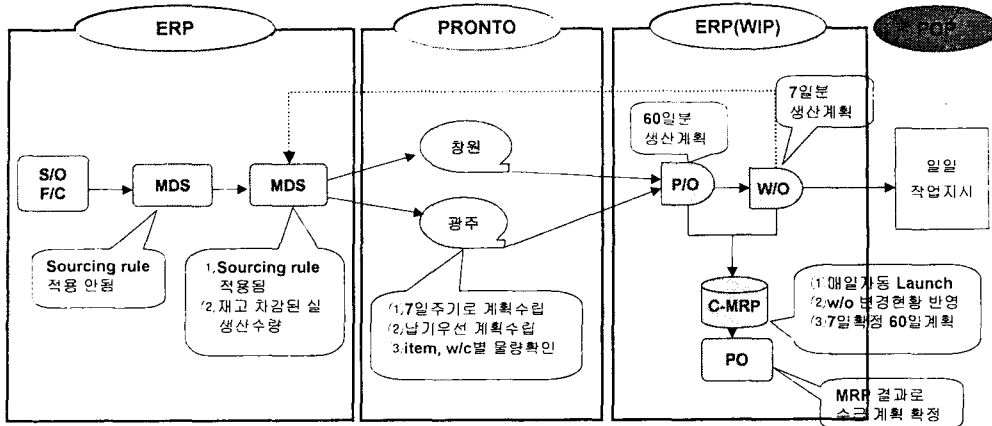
ERP

PRONTO

ERP(WIP)

POP

S/O
F/C

MDS

MDS

Sourcing rule
적용 안됨

1,Sourcing rule
적용됨
2,재고 차감된 실
생산수량

창원

광주

1,7일주기로 계획수립
2,납기우선 계획수립
3,item, w/c별 물량확인

60일분
생산계획

7일분
생산계획

P/O

W/O

일일
작업지시

C-MRP

PO

(1)매일자동 Launch
(2)w/o 변경현황 반영
(3)7일확정 60일계획

MRP 결과로
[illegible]계획 확정